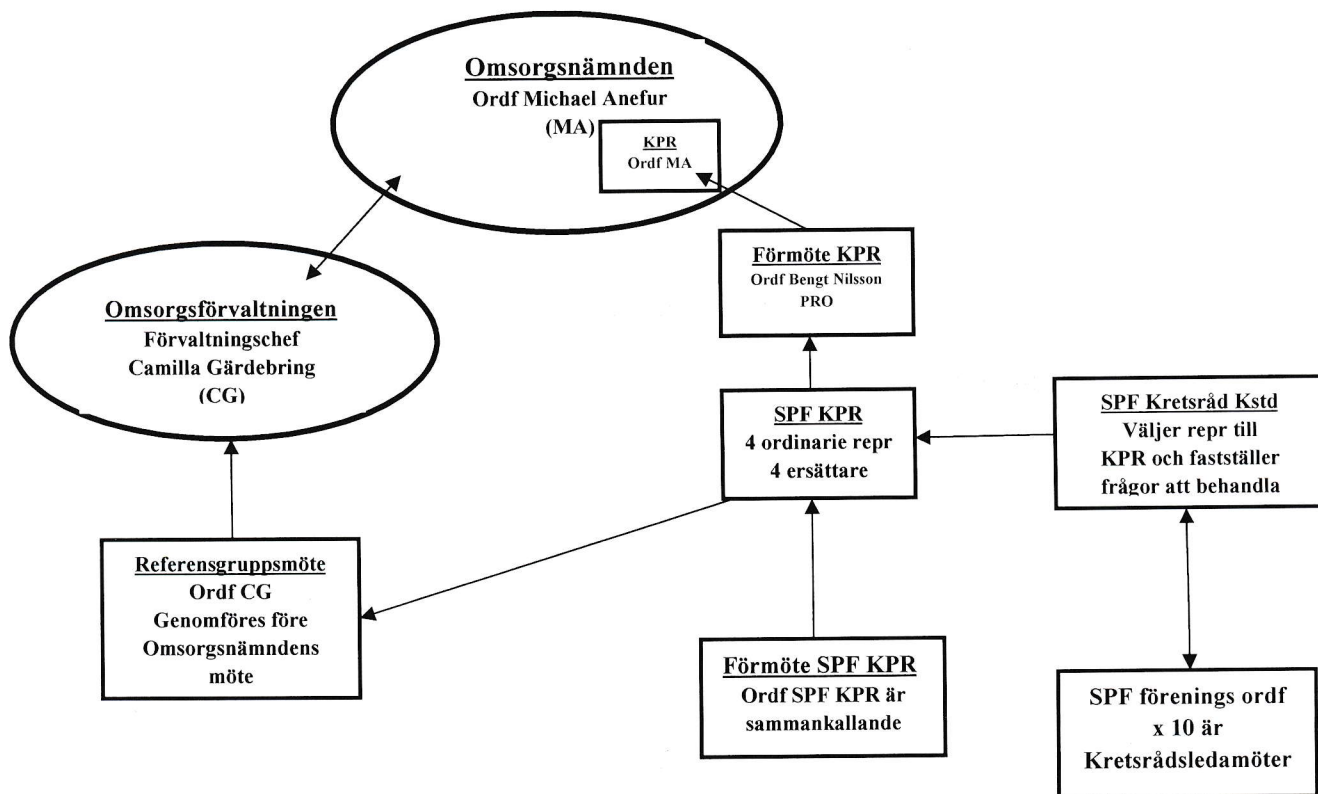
Omsorgsnämnden
Ordf Michael Anefur
(MA)

KPR
Ordf MA

Förmöte KPR
Ordf Bengt Nilsson
PRO

Omsorgsförvaltningen
Förvaltningschef
Camilla Gärdebring
(CG)

SPF KPR
4 ordinarie repr
4 ersättare

SPF Kretsråd Kstd
Väljer repr till
KPR och fastställer
frågor att behandla

Referensgruppsmöte
Ordf CG
Genomföres före
Omsorgsnämndens
möte

Förmöte SPF KPR
Ordf SPF KPR är
sammankallande

SPF förenings ordf
x 10 är
Kretsrådsledamöter